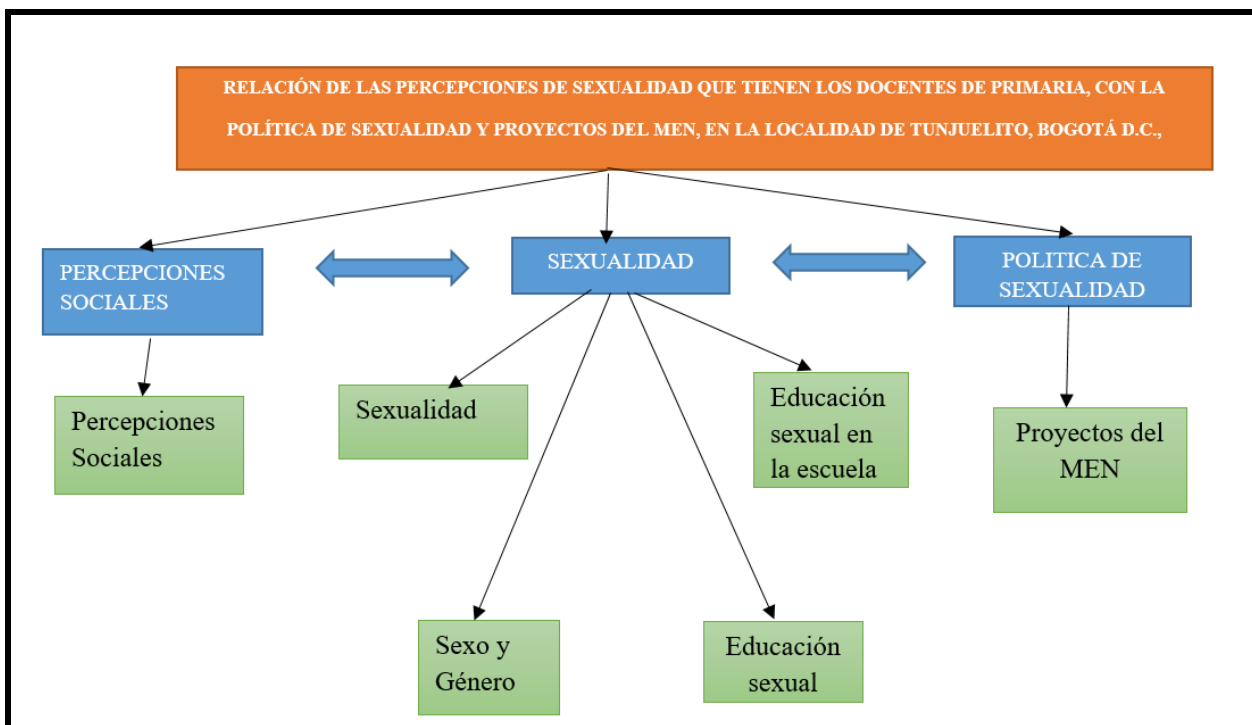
RELACIÓN DE LAS PERCEPCIONES DE SEXUALIDAD QUE TIENEN LOS DOCENTES DE PRIMARIA, CON LA POLÍTICA DE SEXUALIDAD Y PROYECTOS DEL MEN, EN LA LOCALIDAD DE TUNJUELITO, BOGOTÁ D.C.,

PERCEPCIONES SOCIALES

SEXUALIDAD

POLITICA DE SEXUALIDAD

Percepciones Sociales

Sexualidad

Educación sexual en la escuela

Proyectos del MEN

Sexo y Género

Educación sexual